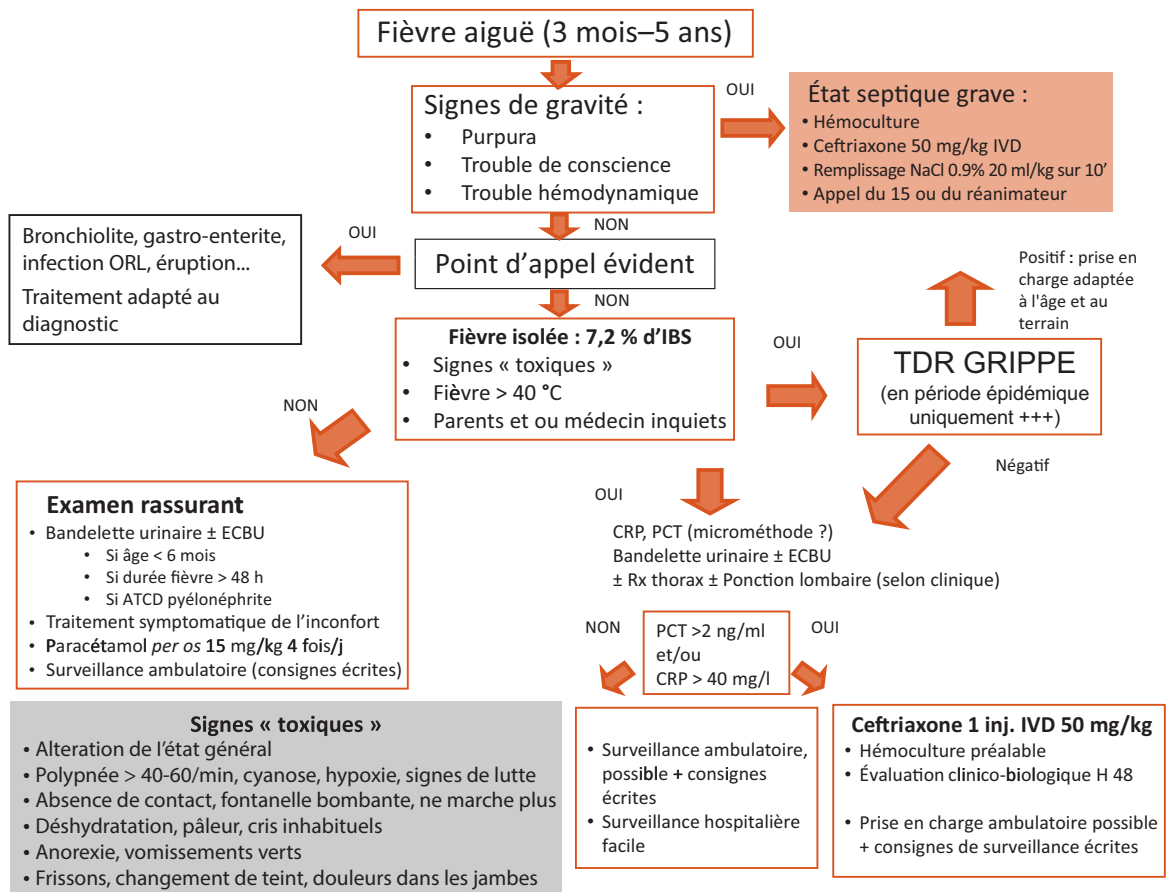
Fièvre aiguë (3 mois–5 ans)

Signes de gravité :
• Purpura
• Trouble de conscience
• Trouble hémodynamique

OUI

État septique grave :
• Hémoculture
• Ceftriaxone 50 mg/kg IVD
• Remplissage NaCl 0.9% 20 ml/kg sur 10'
• Appel du 15 ou du réanimateur

NON

OUI

Bronchiolite, gastro-enterite, infection ORL, éruption...

Traitement adapté au diagnostic

Point d'appel évident

NON

Positif : prise en charge adaptée à l'âge et au terrain

Fièvre isolée : 7,2 % d'IBS
• Signes « toxiques »
• Fièvre > 40 °C
• Parents et ou médecin inquiets

OUI

TDR GRIPPE
(en période épidémique uniquement +++)

NON

Négatif

Examen rassurant
• Bandelette urinaire ± ECBU
• Si âge < 6 mois
• Si durée fièvre > 48 h
• Si ATCD pyélonéphrite
• Traitement symptomatique de l'inconfort
• Paracétamol per os 15 mg/kg 4 fois/j
• Surveillance ambulatoire (consignes écrites)

OUI

CRP, PCT (microméthode ?)
Bandelette urinaire ± ECBU
± Rx thorax ± Ponction lombaire (selon clinique)

NON

PCT >2 ng/ml et/ou CRP > 40 mg/l

OUI

Signes « toxiques »
• Alteration de l'état général
• Polypnée > 40-60/min, cyanose, hypoxie, signes de lutte
• Absence de contact, fontanelle bombante, ne marche plus
• Déshydratation, pâleur, cris inhabituels
• Anorexie, vomissements verts
• Frissons, changement de teint, douleurs dans les jambes

• Surveillance ambulatoire, possible + consignes écrites
• Surveillance hospitalière facile

Ceftriaxone 1 inj. IVD 50 mg/kg
• Hémoculture préalable
• Évaluation clinico-biologique H 48

• Prise en charge ambulatoire possible + consignes de surveillance écrites